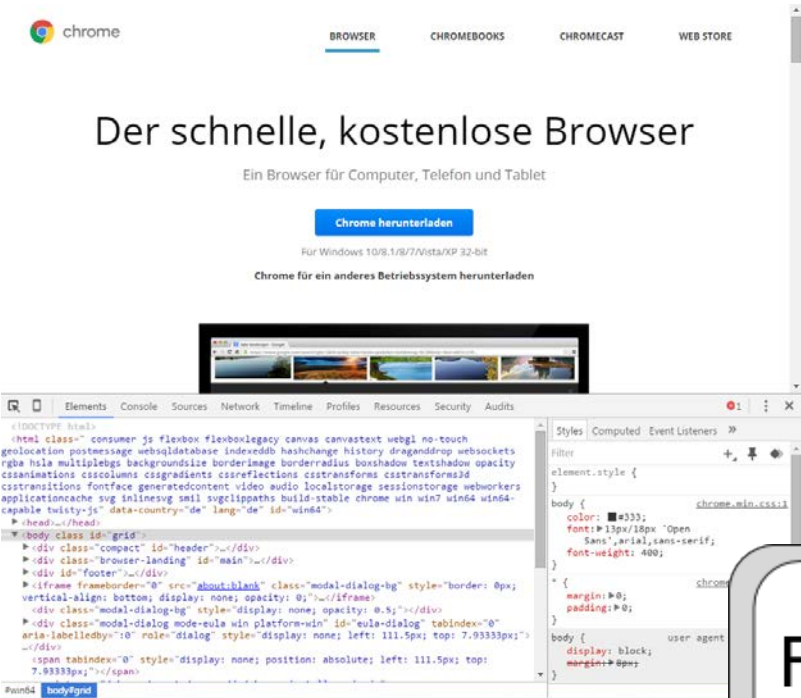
chrome

BROWSER CHROMEBOOKS CHROMECAST WEB STORE

Der schnelle, kostenlose Browser

Ein Browser für Computer, Telefon und Tablet

Chrome herunterladen

Für Windows 10/8.1/8/7/Vista/XP 32-bit

Chrome für ein anderes Betriebssystem herunterladen

Elements Console Sources Network Timeline Profiles Resources Security Audits

<!DOCTYPE html>
<html class=" consumer js flexbox flexboxlegacy canvas canvastext webgl no-touch geolocation postmessage websqldatabase indexeddb hashchange history draganddrop websockets rgba hsla multiplebgs backgroundsize borderimage borderradius boxshadow textshadow opacity cssanimations csscolumns cssgradients cssreflections csstransforms csstransforms3d csstransitions fontface generatedcontent video audio localstorage sessionstorage webworkers applicationcache svg inlinesvg smil svgclippaths build-stable chrome win win7 win64 win64-capable twisty-js" data-country="de" lang="de" id="win64">
▶ <head>…</head>
▼ <body class id="grid">
▶ <div class="compact" id="header">…</div>
▶ <div class="browser-landing" id="main">…</div>
▶ <div id="footer">…</div>
▶ <iframe frameborder="0" src="about:blank" class="modal-dialog-bg" style="border: 0px; vertical-align: bottom; display: none; opacity: 0;">…</iframe>
<div class="modal-dialog-bg" style="display: none; opacity: 0.5;"></div>
▶ <div class="modal-dialog mode-eula win platform-win" id="eula-dialog" tabindex="0" aria-labelledby=":0" role="dialog" style="display: none; left: 111.5px; top: 7.93333px;">…</div>
<span tabindex="0" style="display: none; position: absolute; left: 111.5px; top: 7.93333px;"></span>

#win64 body#grid

Styles Computed Event Listeners »

Filter

element.style {
}

body { chrome.min.css:1
color: ■#333;
font: ▶13px/18px "Open Sans",arial,sans-serif;
font-weight: 400;
}

* { chrome
margin: ▶0;
padding: ▶0;
}

body { user agent
display: block;
margin: 8px;
}

F